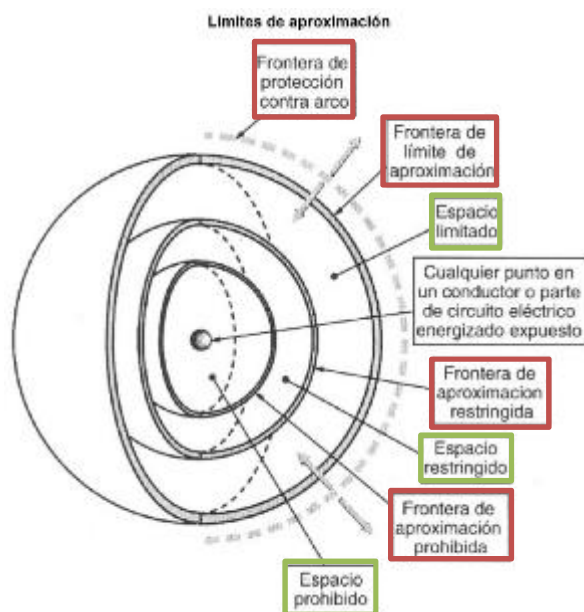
Limites de aproximación

Frontera de protección contra arco

Frontera de límite de aproximación

Espacio limitado

Cualquier punto en un conductor o parte de circuito eléctrico energizado expuesto

Frontera de aproximacion restringida

Espacio restringido

Frontera de aproximación prohibida

Espacio prohibido